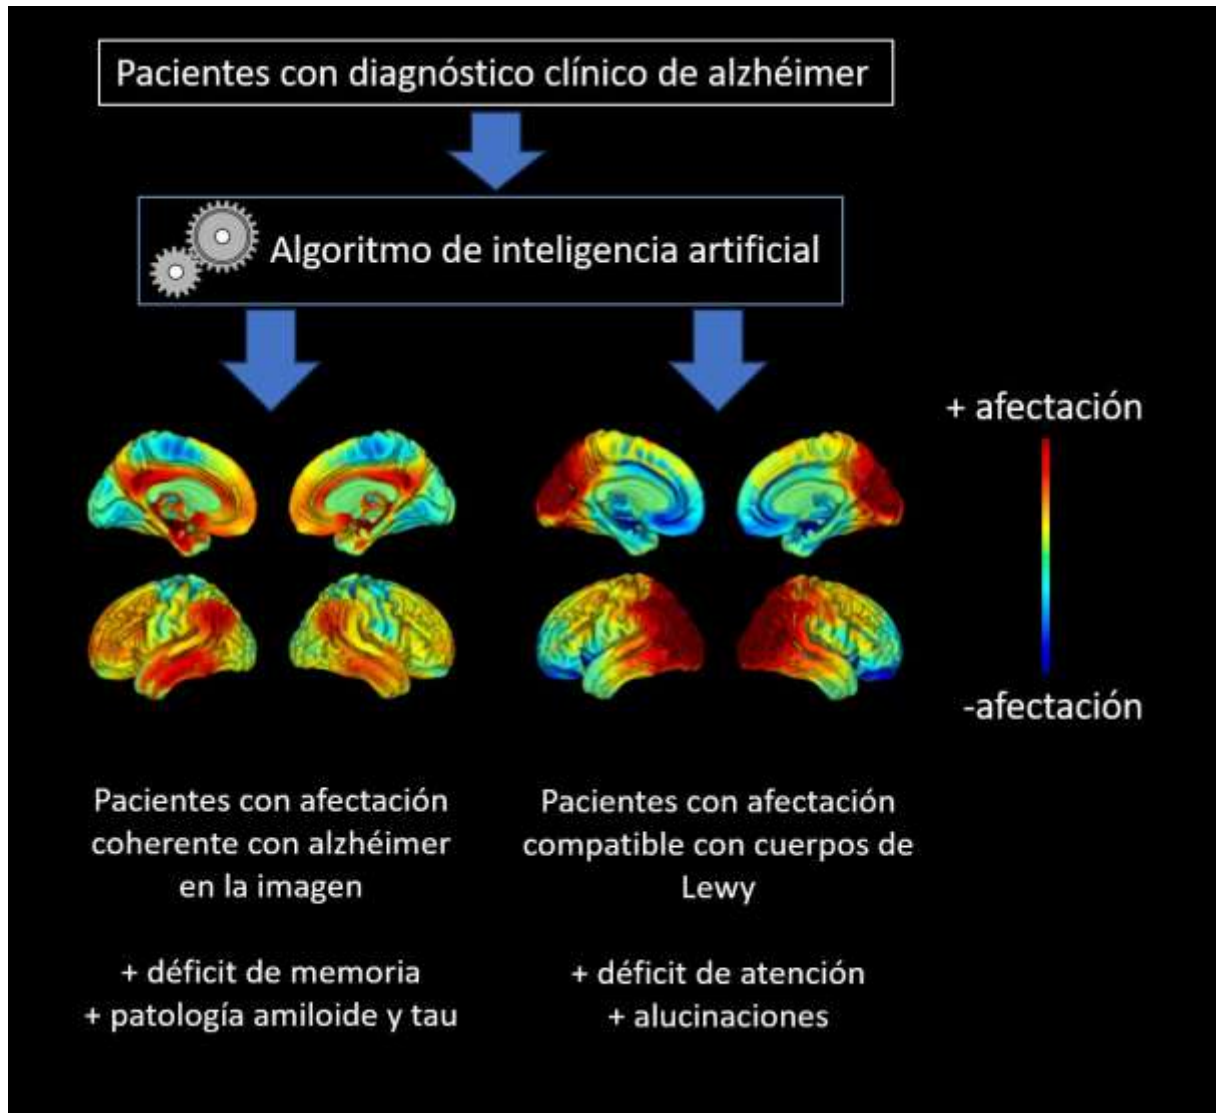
Pacientes con diagnóstico clínico de alzhéimer

Algoritmo de inteligencia artificial

+ afectación

-afectación

Pacientes con afectación coherente con alzhéimer en la imagen

+ déficit de memoria
+ patología amiloide y tau

Pacientes con afectación compatible con cuerpos de Lewy

+ déficit de atención
+ alucinaciones